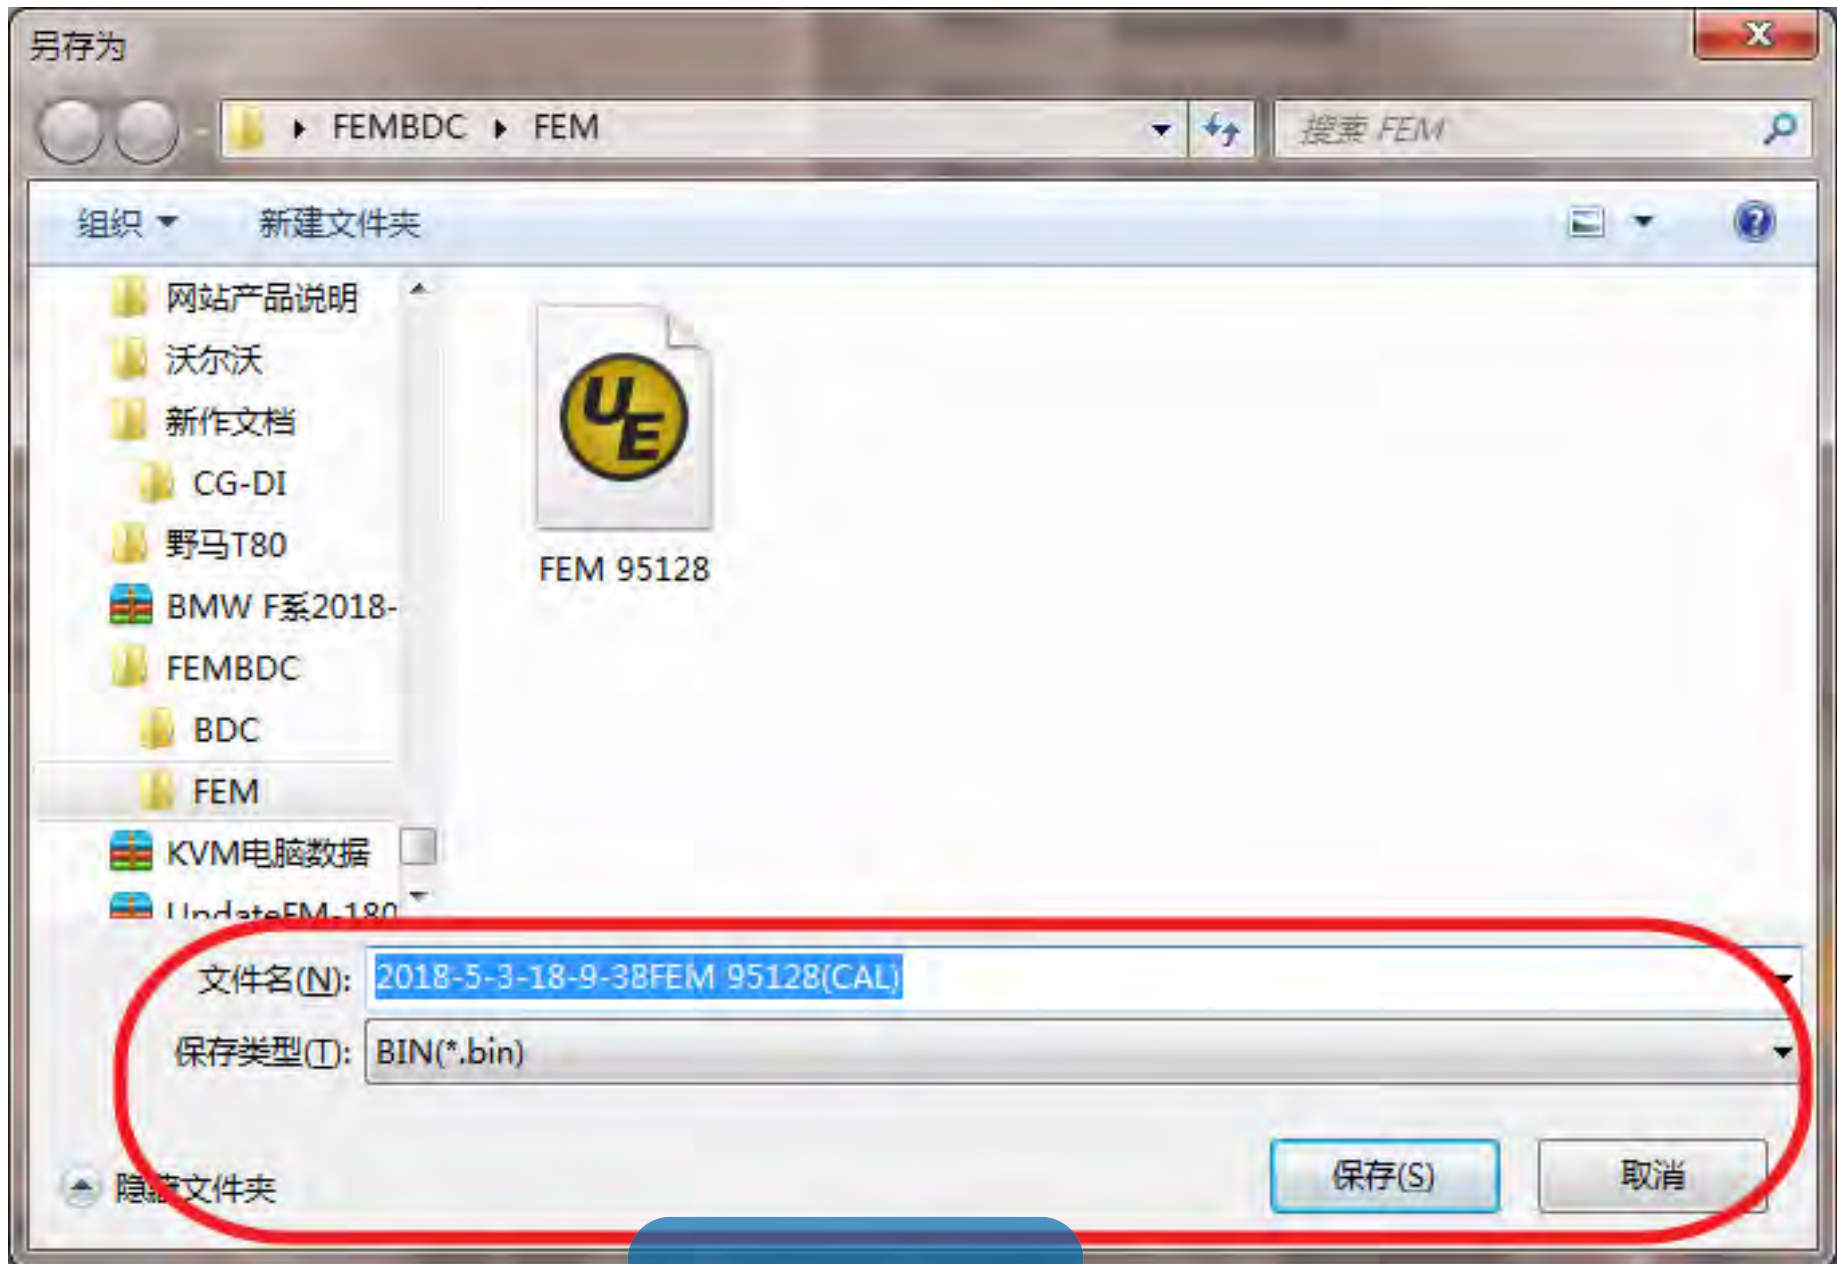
另存为

FEMBDC ▸ FEM

搜索 FEM

组织 ▾ 新建文件夹

网站产品说明
沃尔沃
新作文档
CG-DI
野马T80
BMW F系2018-
FEMBDC
BDC
FEM
KVM电脑数据
UpdateFM-180

FEM 95128

文件名(N): 2018-5-3-18-9-38FEM 95128(CAL)
保存类型(T): BIN(*.bin)

隐藏文件夹

保存(S) 取消